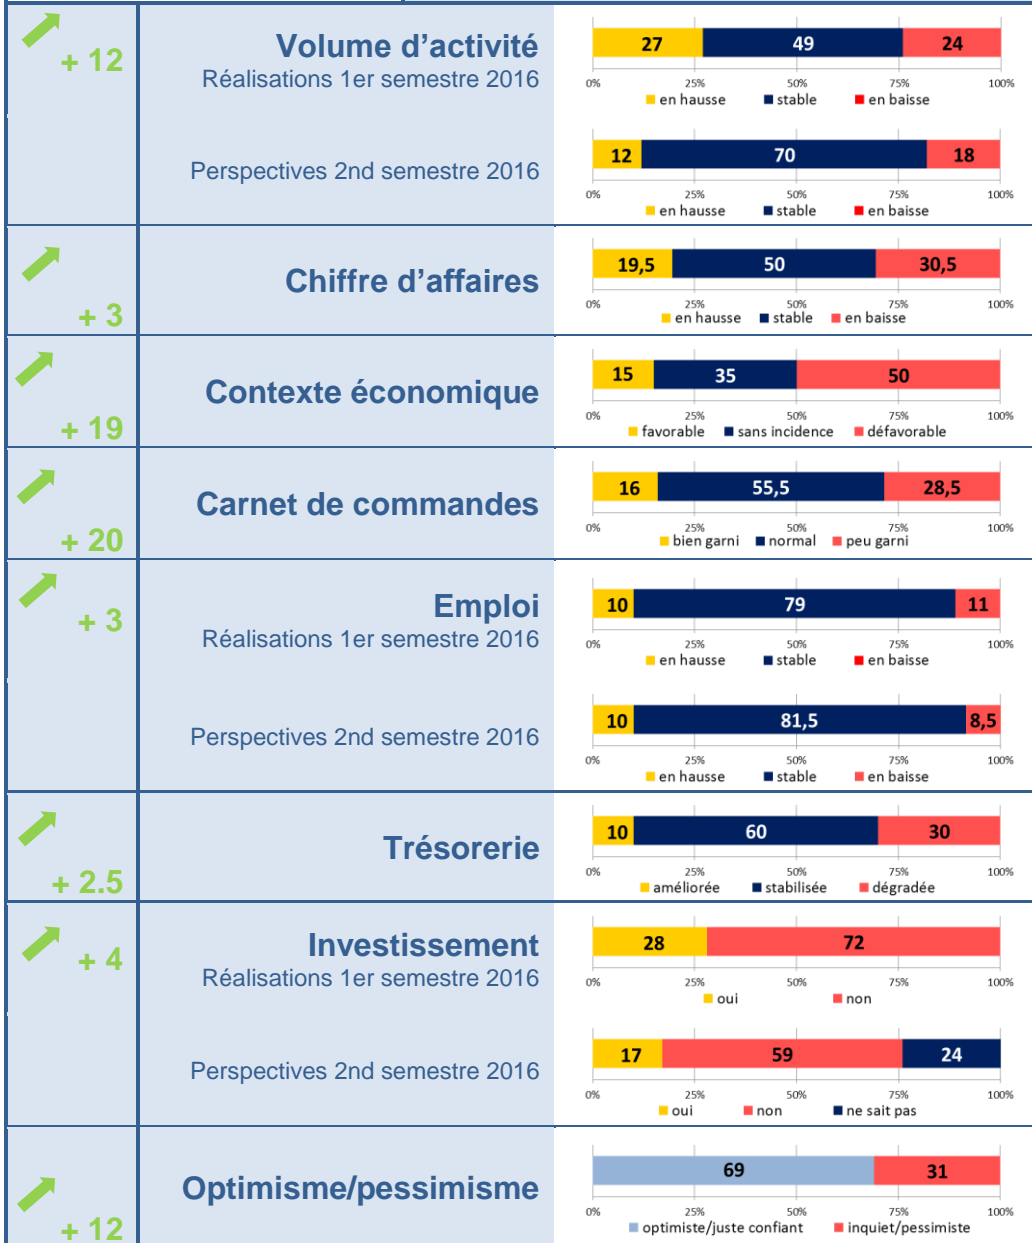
| | | |
|---|---|---|
| + 12 | **Volume d'activité** Réalisations 1er semestre 2016 | 27 / 49 / 24 — 0% 25% 50% 75% 100% — en hausse, stable, en baisse |
| | Perspectives 2nd semestre 2016 | 12 / 70 / 18 — 0% 25% 50% 75% 100% — en hausse, stable, en baisse |
| + 3 | **Chiffre d'affaires** | 19,5 / 50 / 30,5 — 0% 25% 50% 75% 100% — en hausse, stable, en baisse |
| + 19 | **Contexte économique** | 15 / 35 / 50 — 0% 25% 50% 75% 100% — favorable, sans incidence, défavorable |
| + 20 | **Carnet de commandes** | 16 / 55,5 / 28,5 — 0% 25% 50% 75% 100% — bien garni, normal, peu garni |
| + 3 | **Emploi** Réalisations 1er semestre 2016 | 10 / 79 / 11 — 0% 25% 50% 75% 100% — en hausse, stable, en baisse |
| | Perspectives 2nd semestre 2016 | 10 / 81,5 / 8,5 — 0% 25% 50% 75% 100% — en hausse, stable, en baisse |
| + 2.5 | **Trésorerie** | 10 / 60 / 30 — 0% 25% 50% 75% 100% — améliorée, stabilisée, dégradée |
| + 4 | **Investissement** Réalisations 1er semestre 2016 | 28 / 72 — 0% 25% 50% 75% 100% — oui, non |
| | Perspectives 2nd semestre 2016 | 17 / 59 / 24 — 0% 25% 50% 75% 100% — oui, non, ne sait pas |
| + 12 | **Optimisme/pessimisme** | 69 / 31 — 0% 25% 50% 75% 100% — optimiste/juste confiant, inquiet/pessimiste |